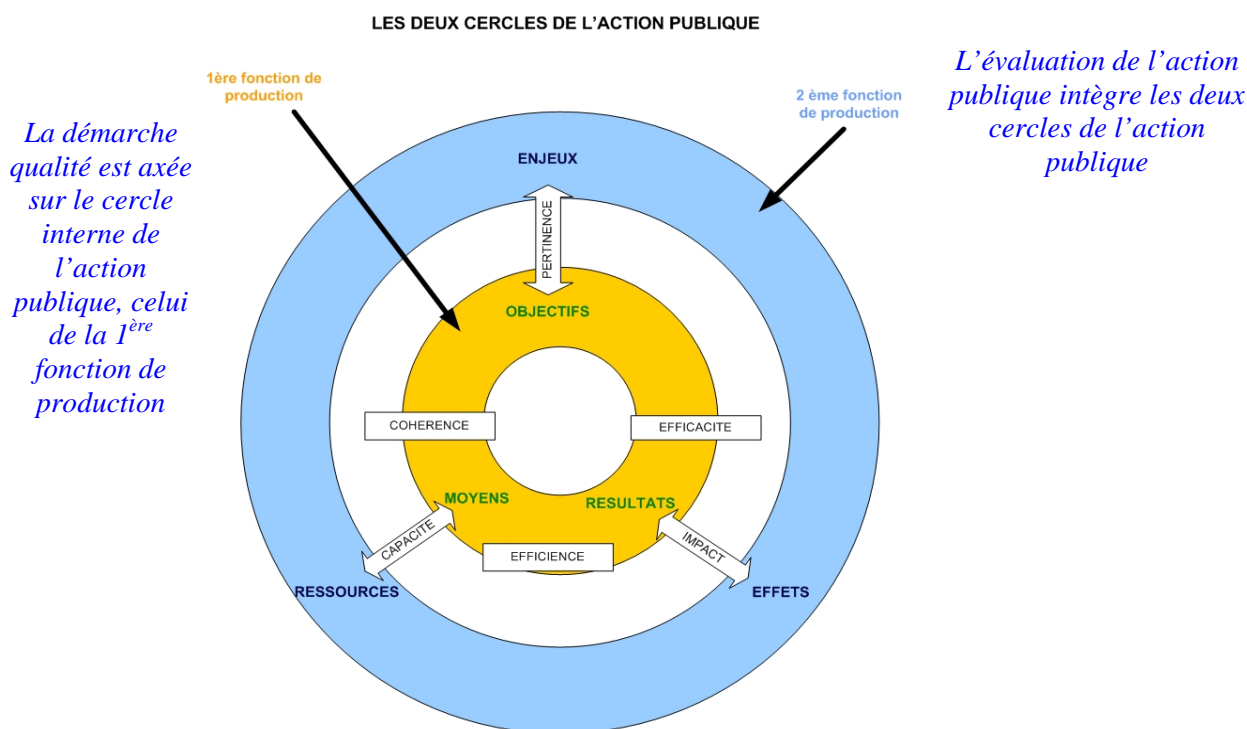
LES DEUX CERCLES DE L'ACTION PUBLIQUE

La démarche qualité est axée sur le cercle interne de l'action publique, celui de la $1^{ère}$ fonction de production

1ère fonction de production

2 ème fonction de production

L'évaluation de l'action publique intègre les deux cercles de l'action publique

ENJEUX

PERTINENCE

OBJECTIFS

COHERENCE

EFFICACITE

MOYENS

RESULTATS

CAPACITE

EFFICIENCE

IMPACT

RESSOURCES

EFFETS